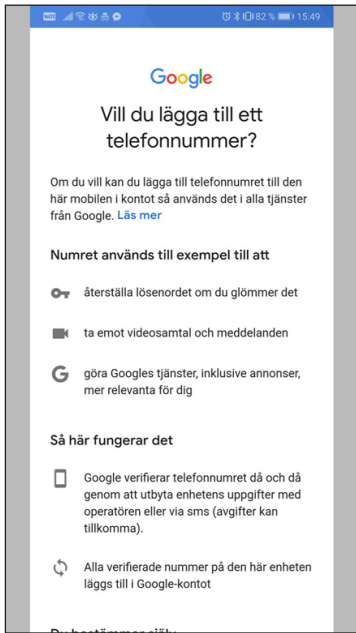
82 % 15:49

Google

Vill du lägga till ett telefonnummer?

Om du vill kan du lägga till telefonnumret till den här mobilen i kontot så används det i alla tjänster från Google. Läs mer

Numret används till exempel till att

återställa lösenordet om du glömmer det

ta emot videosamtal och meddelanden

göra Googles tjänster, inklusive annonser, mer relevanta för dig

Så här fungerar det

Google verifierar telefonnumret då och då genom att utbyta enhetens uppgifter med operatören eller via sms (avgifter kan tillkomma).

Alla verifierade nummer på den här enheten läggs till i Google-kontot

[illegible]